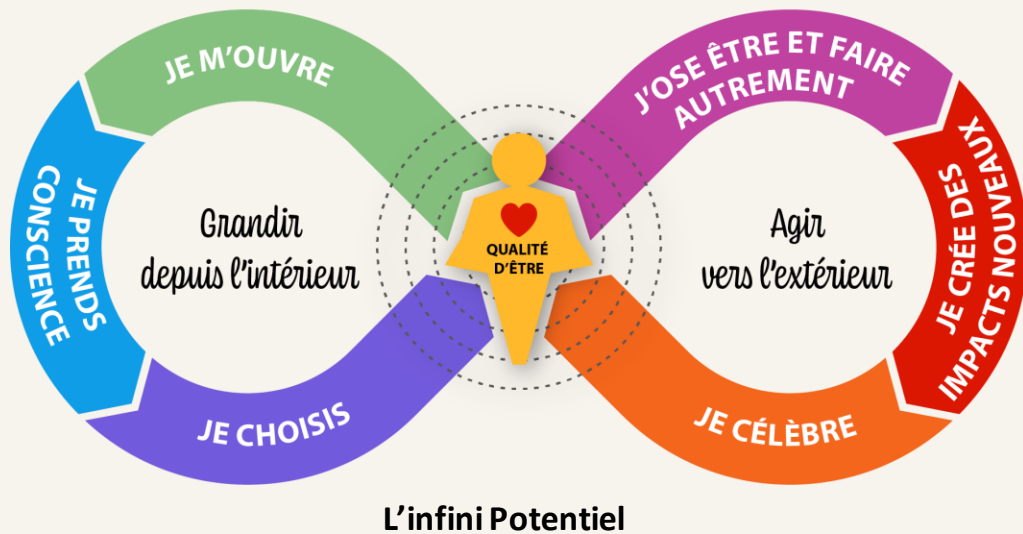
JE M'OUVRE

J'OSE ÊTRE ET FAIRE AUTREMENT

JE PRENDS CONSCIENCE

Grandir depuis l'intérieur

QUALITÉ D'ÊTRE

Agir vers l'extérieur

JE CRÉE DES IMPACTS NOUVEAUX

JE CHOISIS

JE CÉLÈBRE

L'infini Potentiel